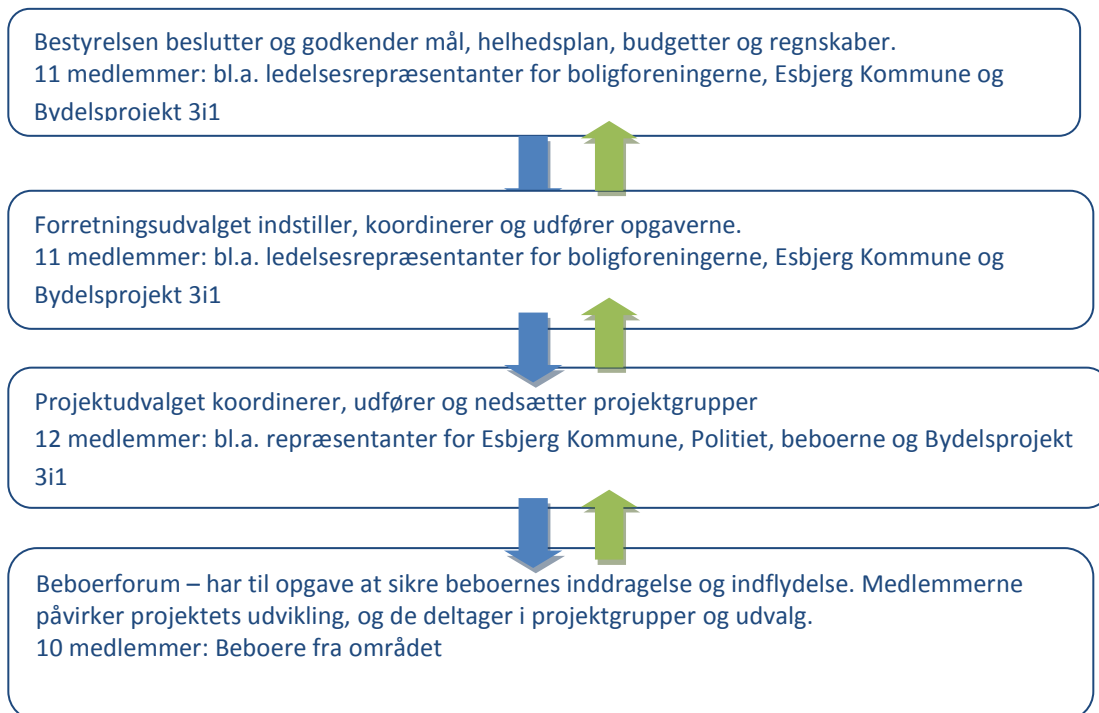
Bestyrelsen beslutter og godkender mål, helhedsplan, budgetter og regnskaber.
11 medlemmer: bl.a. ledelsesrepræsentanter for boligforeningerne, Esbjerg Kommune og Bydelsprojekt 3i1

Forretningsudvalget indstiller, koordinerer og udfører opgaverne.
11 medlemmer: bl.a. ledelsesrepræsentanter for boligforeningerne, Esbjerg Kommune og Bydelsprojekt 3i1

Projektudvalget koordinerer, udfører og nedsætter projektgrupper
12 medlemmer: bl.a. repræsentanter for Esbjerg Kommune, Politiet, beboerne og Bydelsprojekt 3i1

Beboerforum – har til opgave at sikre beboernes inddragelse og indflydelse. Medlemmerne påvirker projektets udvikling, og de deltager i projektgrupper og udvalg.
10 medlemmer: Beboere fra området